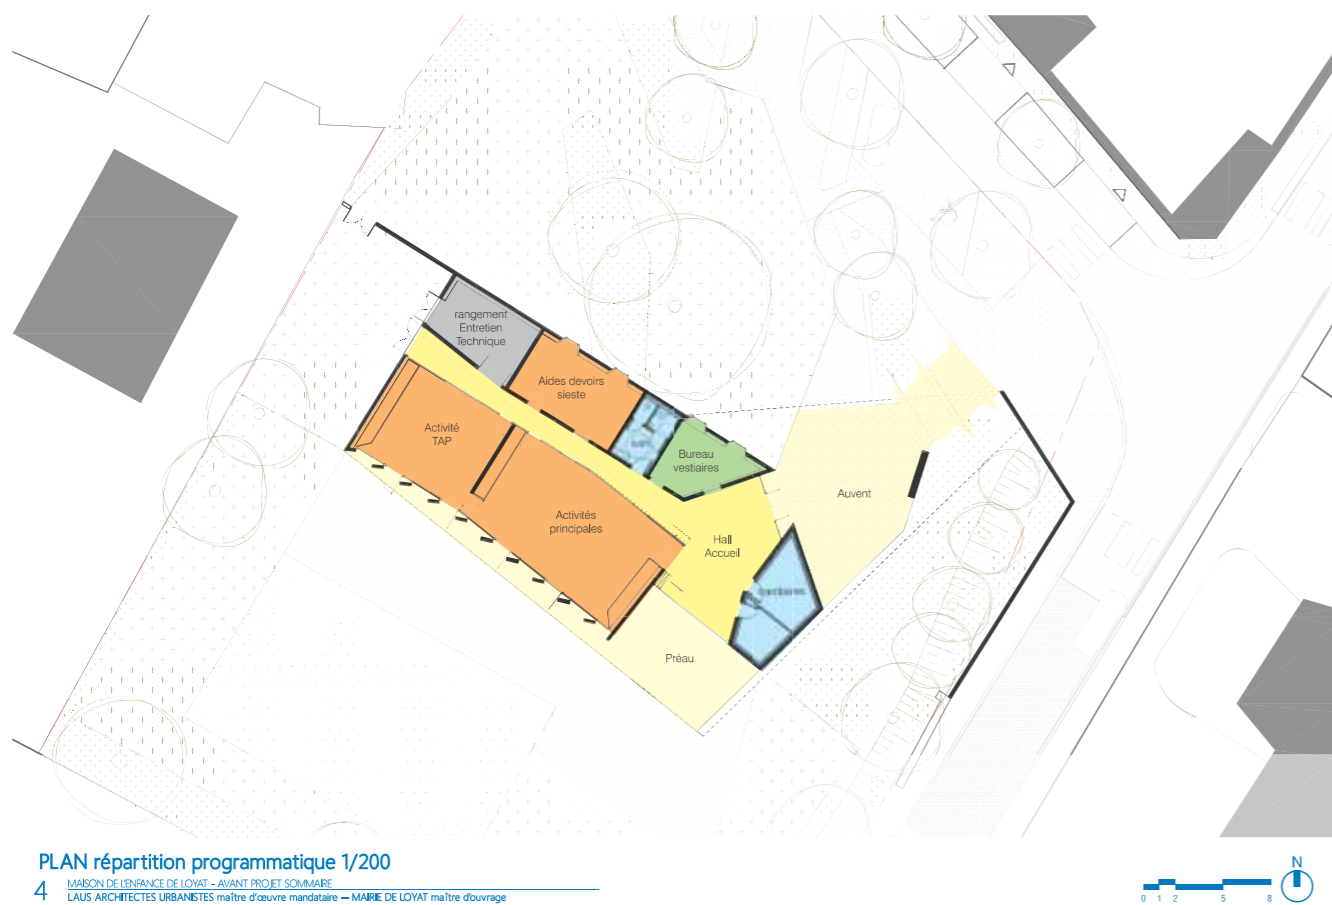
rangement Entretien Technique

Aides devoirs sieste

Activité TAP

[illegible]

Bureau vestiaires

Activités principales

Hall Accueil

Auvent

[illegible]

Préau

PLAN répartition programmatique 1/200

4 MAISON DE L'ENFANCE DE LOYAT - AVANT PROJET SOMMAIRE
LAUS ARCHITECTES URBANISTES maître d'œuvre mandataire — MAIRIE DE LOYAT maître d'ouvrage

0 1 2 5 8

N